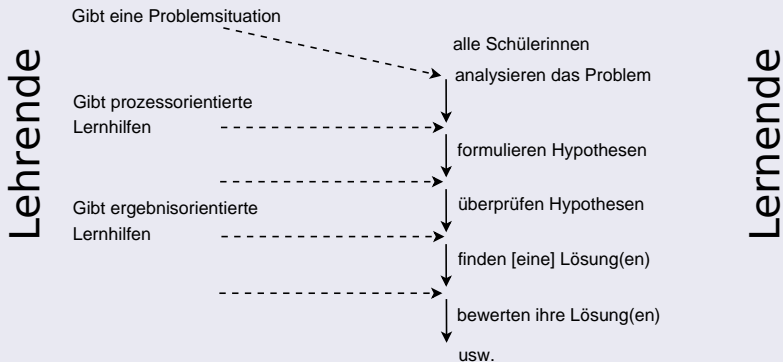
Lehrende

Gibt eine Problemsituation

Gibt prozessorientierte Lernhilfen

Gibt ergebnisorientierte Lernhilfen

alle Schülerinnen

analysieren das Problem

formulieren Hypothesen

überprüfen Hypothesen

finden [eine] Lösung(en)

bewerten ihre Lösung(en)

usw.

Lernende